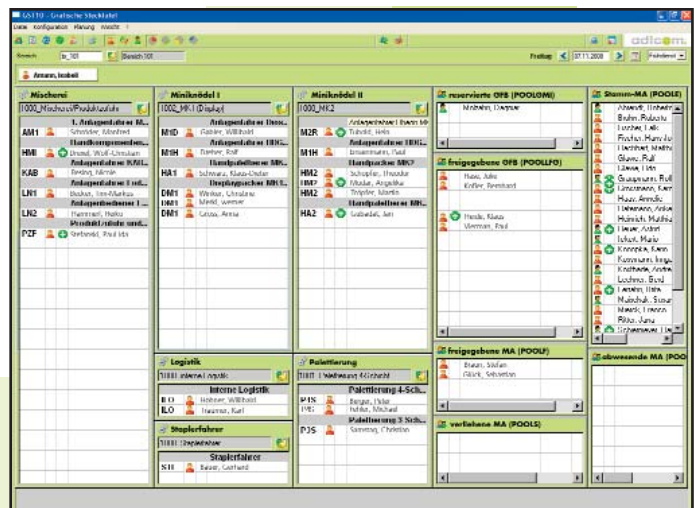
GST10 - Grafische Stecktafel

Datei Konfiguration Planung Ansicht ?

adicom.

Bereich 101

Freitag 07.11.2008

Amann, Isabell

Mischerei
1000_Mischerei/Produktsaufzüge
AM1 Schröder, Manfred
HMI Brand, Wolf-Ulrich
KAB Seeling, Marcel
LN1 Becker, Ilse-Marlies
LN2 Hammerl, Heiko
PZF Gebhardt, Paul Ida

Miniknödel I
1002_MK1 (Display)
M1D Gabler, Willibald
M1H Dreher, Rolf
HA1 Schwarz, Klaus-Dieter
DM1 Weber, Christine
DM1 Meild, Werner
DM1 Gross, Anna

Miniknödel II
1000_MK2
M2R Schmidt, Hella
M1H Brüggemann, Paul
HM2 Schreiber, Theodor
HM2 Mader, Angelika
HM2 Tröster, Martin
HA2 Gebhardt, Jan

reservierte OFB (POOLOMI)
Michelin, Dagmar

freigegebene OFB (POOLFO)
Haas, Julia
Koller, Bernhard
Haack, Klaus
Wermann, Paul

Stamm-MA (POOLS)

Logistik
1001 Interne Logistik
Interne Logistik
ILO Hofmann, Willibald
ILO Hausner, Karl

Staplerfahrer
1001 Staplerfahrer
Staplerfahrer
STI Bauer, Gerhard

Palettierung
1001 Palettierung 4-Schicht
Palettierung 4-Sch...
P4S Berger, Peter
P4S Müller, Michael
Palettierung 3-Sch...
P3S Sommer, Christian

freigegebene MA (POOLF)
Braun, Stefan
Glück, Sebastian

verliehene MA (POOLS)

abwesende MA (POO